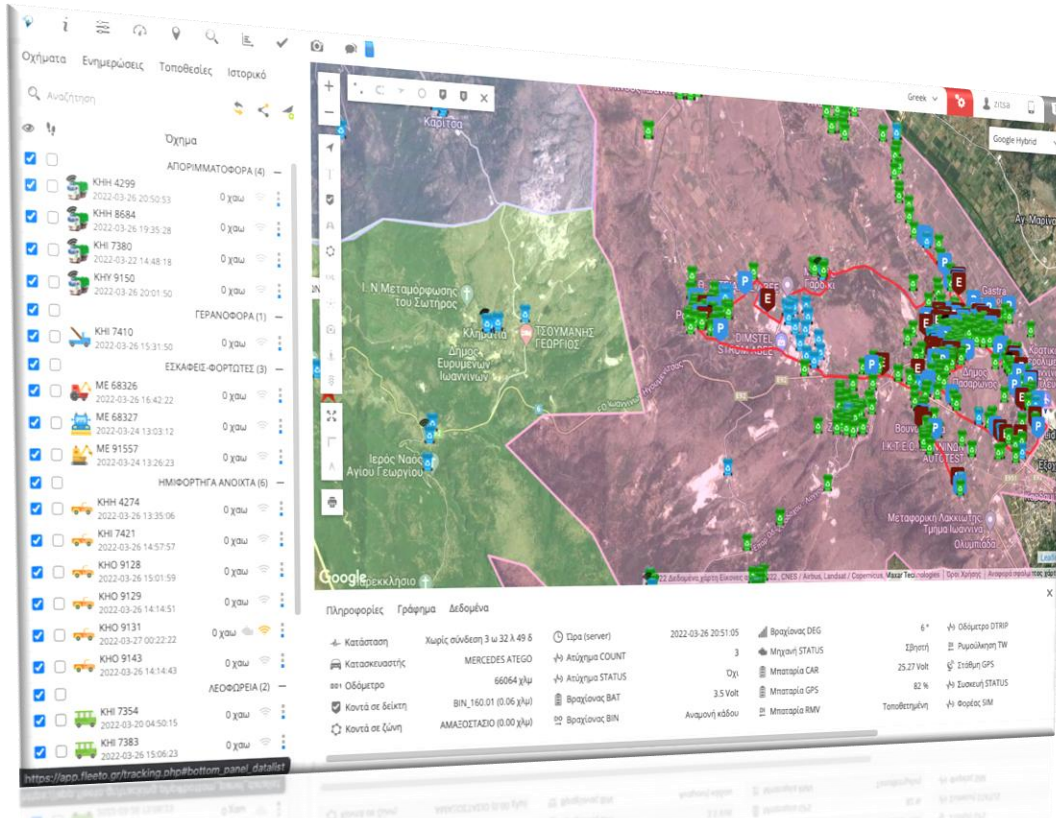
Οχήματα Ενημερώσεις Τοποθεσίες Ιστορικό

Αναζήτηση

Όχημα

ΑΠΟΡΙΜΜΑΤΟΦΟΡΑ (4)
KHH 4299 2022-03-26 20:50:53 0 χαω
KHH 8684 2022-03-26 19:35:28 0 χαω
KHI 7380 2022-03-22 14:48:18 0 χαω
KHY 9150 2022-03-26 20:01:50 0 χαω

ΓΕΡΑΝΟΦΟΡΑ (1)
KHI 7410 2022-03-26 15:31:50 0 χαω

ΕΣΚΑΦΕΙΣ-ΦΟΡΤΩΤΕΣ (3)
ME 68326 2022-03-26 16:42:22 0 χαω
ME 68327 2022-03-24 13:03:12 0 χαω
ME 91557 2022-03-24 13:26:23 0 χαω

ΗΜΙΦΟΡΤΗΓΑ ΑΝΟΙΧΤΑ (6)
KHH 4274 2022-03-26 13:35:06 0 χαω
KHI 7421 2022-03-26 14:57:57 0 χαω
KHO 9128 2022-03-26 15:01:59 0 χαω
KHO 9129 2022-03-26 14:14:51 0 χαω
KHO 9131 2022-03-27 00:22:22 0 χαω
KHO 9143 2022-03-26 14:14:43 0 χαω

ΛΕΟΦΩΡΕΙΑ (2)
KHI 7354 2022-03-20 04:50:15 0 χαω
KHI 7383 2022-03-26 15:06:23 0 χαω

https://app.fleeto.gr/tracking.php#bottom_panel_datalist

Greek zitsa Google Hybrid

Καρίτσα
Ι. Ν Μεταμόρφωσης του Σωτήρος
Κληματιά
Δήμος Ευρυμένων Ιωαννίνων
ΤΣΟΥΜΑΝΗΣ ΓΕΩΡΓΙΟΣ
Ιερός Ναός Αγίου Γεωργίου
DIMSTEL
Γαρδίκι
Αγ. Μαρίνα
Gastra
Δήμος Ζίτσας
Βουνό
Κ.Τ.Ε.Ο.
AUTOTEST
Μεταφορική Λακκιώτης Τμήμα Ιωαννίνα
Ολυμπιάδα
Εκκλησιο
Google
2022 Δεδομένα χάρτη Εικόνες © 2022, CNES / Airbus, Landsat / Copernicus, Maxar Technologies Όροι Χρήσης

Πληροφορίες Γράφημα Δεδομένα

| | | | | | | | |
|---|---|---|---|---|---|---|---|
| Κατάσταση | Χωρίς σύνδεση 3 ω 32 λ 49 δ | Ώρα (server) | 2022-03-26 20:51:05 | Βραχίονας DEG | 6 ° | Οδόμετρο DTRIP | |
| Κατασκευαστής | MERCEDES ATEGO | Ατύχημα COUNT | 3 | Μηχανή STATUS | Σβηστή | Ρυμούλκηση TW | |
| Οδόμετρο | 66064 χλμ | Ατύχημα STATUS | Όχι | Μπαταρία CAR | 25.27 Volt | Στάθμη GPS | |
| Κοντά σε δείκτη | BIN_160.01 (0.06 χλμ) | Βραχίονας BAT | 3.5 Volt | Μπαταρία GPS | 82 % | Συσκευή STATUS | |
| Κοντά σε ζώνη | ΑΜΑΞΟΣΤΑΣΙΟ (0.00 χλμ) | Βραχίονας BIN | Αναμονή κάδου | Μπαταρία RMV | Τοποθετημένη | Φορέας SIM | |